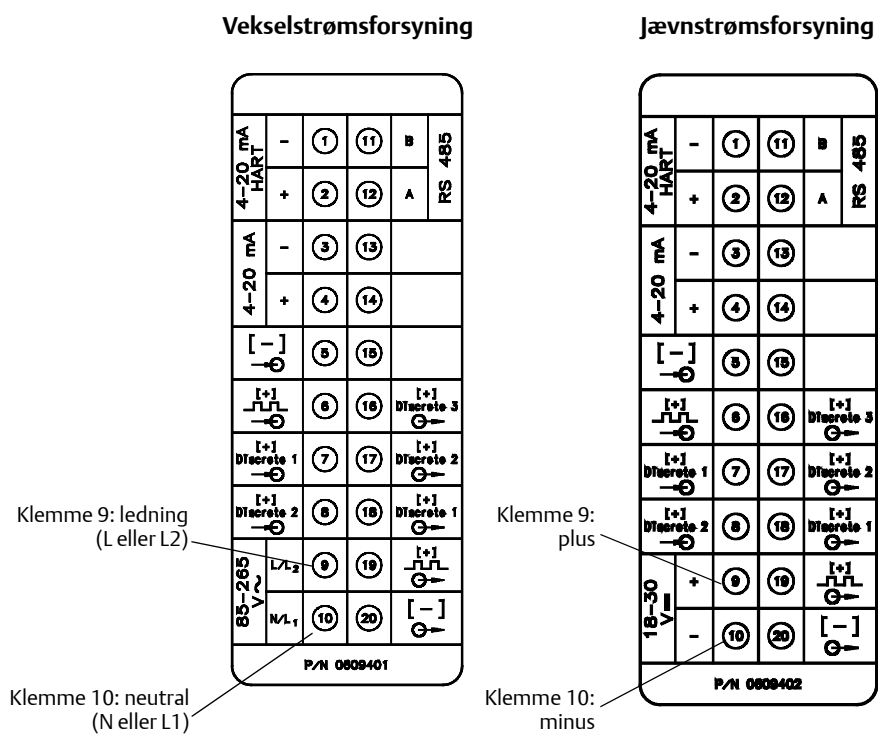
Vekselstrømsforsyning

| 4–20 mA HART | - | 1 | 11 | B | RS 485 |
|---|---|---|---|---|---|
| | + | 2 | 12 | A | |
| 4–20 mA | - | 3 | 13 | | |
| | + | 4 | 14 | | |
| [ – ] | | 5 | 15 | | |
| [+] | | 6 | 16 | [+] Discrete 3 | |
| [+] Discrete 1 | | 7 | 17 | [+] Discrete 2 | |
| [+] Discrete 2 | | 8 | 18 | [+] Discrete 1 | |
| 85–265 V~ | L/L2 | 9 | 19 | [+] | |
| | N/L1 | 10 | 20 | [ – ] | |

P/N 0609401

Klemme 9: ledning (L eller L2)

Klemme 10: neutral (N eller L1)

Jævnstrømsforsyning

| 4–20 mA HART | - | 1 | 11 | B | RS 485 |
|---|---|---|---|---|---|
| | + | 2 | 12 | A | |
| 4–20 mA | - | 3 | 13 | | |
| | + | 4 | 14 | | |
| [ – ] | | 5 | 15 | | |
| [+] | | 6 | 16 | [+] Discrete 3 | |
| [+] Discrete 1 | | 7 | 17 | [+] Discrete 2 | |
| [+] Discrete 2 | | 8 | 18 | [+] Discrete 1 | |
| 18–30 V⎓ | + | 9 | 19 | [+] | |
| | - | 10 | 20 | [ – ] | |

P/N 0609402

Klemme 9: plus

Klemme 10: minus